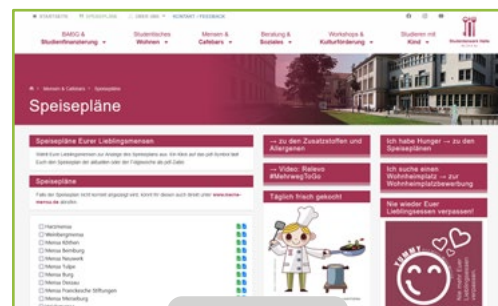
STARTSEITE SPEISEPLÄNE ÜBER UNS KONTAKT / FEEDBACK

Studentenwerk Halle

BAföG & Studienfinanzierung
Studentisches Wohnen
Mensen & Cafebars
Beratung & Soziales
Workshops & Kulturförderung
Studieren mit Kind

Mensen & Cafebars » Speisepläne

Speisepläne

Speisepläne Eurer Lieblingsmensen

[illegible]

Speisepläne

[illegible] www.mensa-menue.de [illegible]

Harzmensa
Weinbergmensa
Mensa Köthen
Mensa Bernburg
Mensa Neuwerk
Mensa Tulpe
Mensa Burg
Mensa Dessau
Mensa Franckesche Stiftungen
Mensa Merseburg

→ zu den Zusatzstoffen und Allergenen

→ Video: Relevo #MehrwegToGo

Täglich frisch gekocht

Ich habe Hunger → zu den Speiseplänen

Ich suche einen Wohnheimplatz → zur Wohnheimplatzbewerbung

Nie wieder Euer Lieblingsessen verpassen!

YUMMY